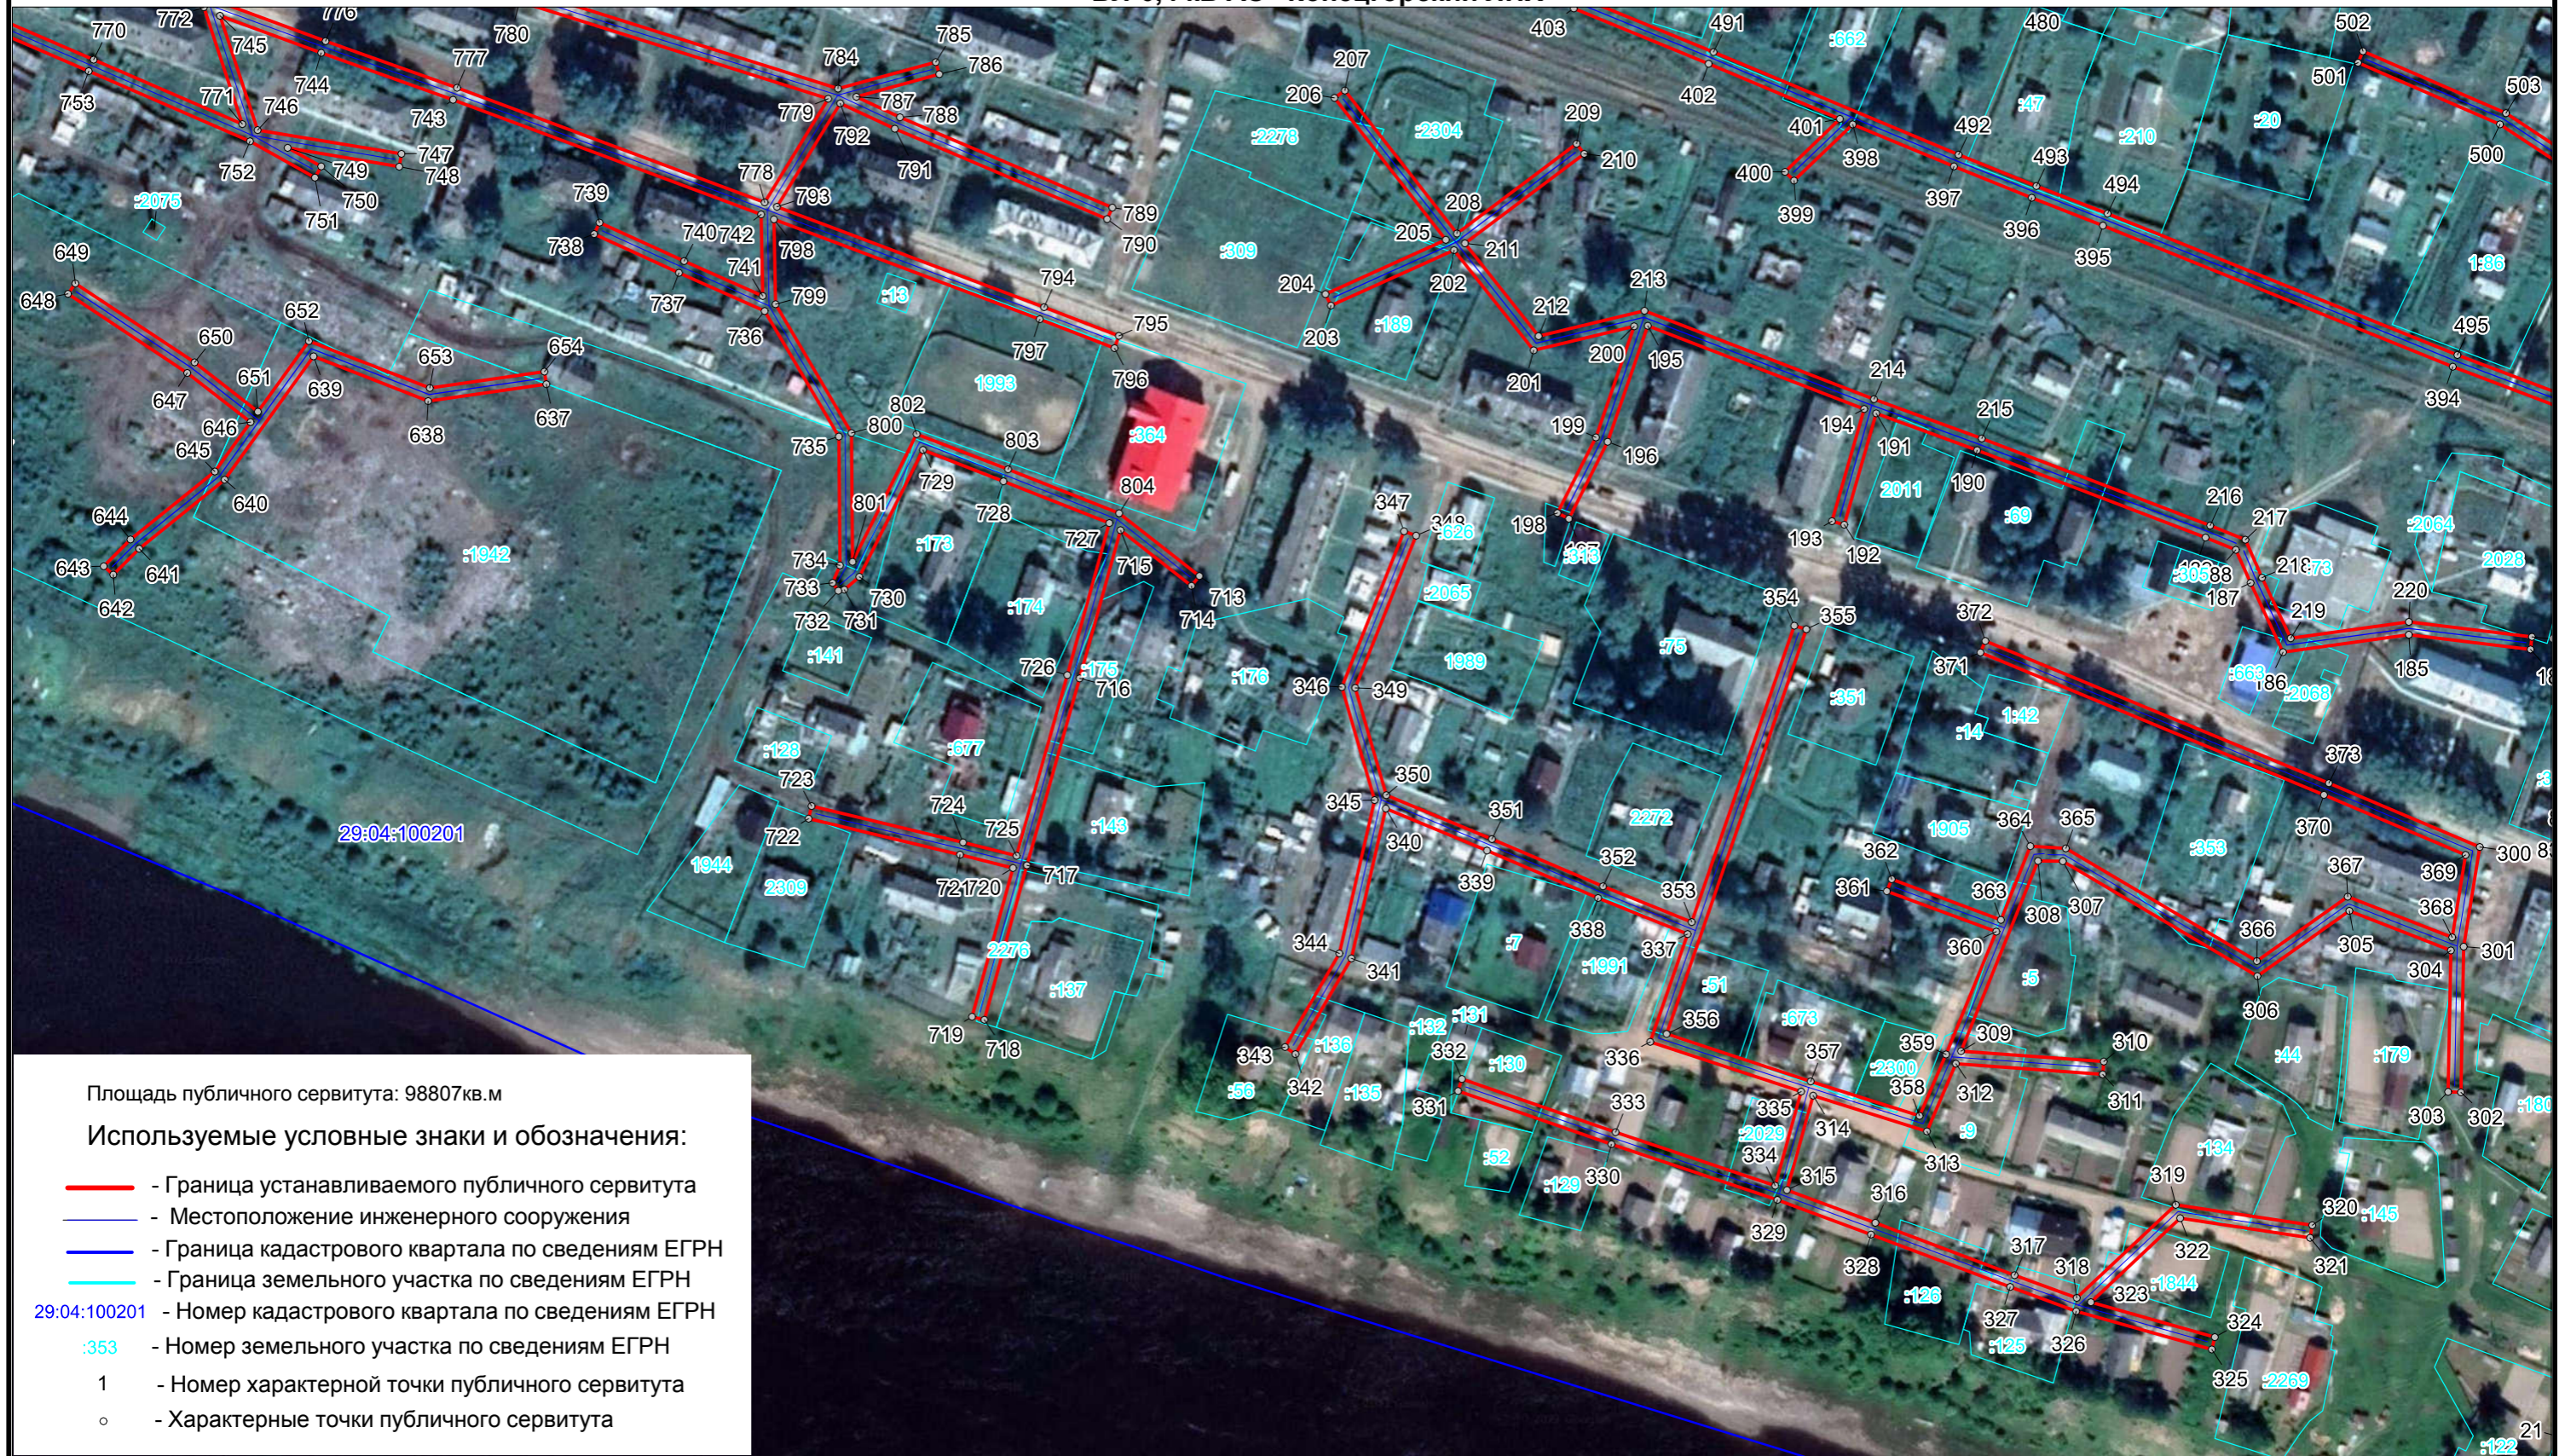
Площадь публичного сервитута: 98807кв.м

Используемые условные знаки и обозначения:

- Граница устанавливаемого публичного сервитута
- Местоположение инженерного сооружения
- Граница кадастрового квартала по сведениям ЕГРН
- Граница земельного участка по сведениям ЕГРН
29:04:100201 - Номер кадастрового квартала по сведениям ЕГРН
:353 - Номер земельного участка по сведениям ЕГРН
1 - Номер характерной точки публичного сервитута
- Характерные точки публичного сервитута

29:04:100201

770 772 776 780 745 777 744 771 746 743 753 747 749 748 752 750 751 :2075 785 786 784 787 788 779 792 791 778 793 739 740 742 738 798 741 737 799 736 789 790 794 795 797 796 :13 :1083 649 648 650 652 653 654 651 647 639 646 645 638 637 640 644 643 641 642 :1042 802 800 803 735 729 728 801 804 727 715 713 714 734 733 730 732 731 :173 :174 :141 726 716 :175 :176 :128 :377 723 724 722 725 721 720 717 :143 1944 2309 2276 719 718 :137 :284 206 207 209 210 :2278 :2304 205 208 211 :309 204 202 203 :189 212 213 200 195 201 199 196 198 197 :316 347 348 :326 :2065 346 349 1989 350 345 351 340 339 352 353 338 337 344 341 :7 :1991 :2272 356 :51 343 342 :138 :132 :131 332 :130 :53 :135 331 :52 336 333 330 :129 335 334 357 :2020 314 315 329 316 328 :128 327 326 :125 :173 354 355 :351 :73 403 491 402 401 398 400 399 397 :362 480 :17 :210 492 493 396 395 494 502 501 :20 500 503 :1:66 495 394 214 194 191 215 190 :2011 216 217 193 192 :98 218 :73 188 187 :1693 220 :2084 :2028 219 186 :565 :2068 185 372 371 :12 :14 373 364 365 362 363 370 369 300 367 368 361 308 307 366 305 304 301 360 :5 :353 306 309 310 311 312 :9 359 :2300 358 313 :44 :179 303 302 :189 319 :134 320 :145 321 322 317 318 323 :1844 324 325 :2289 :122 1905